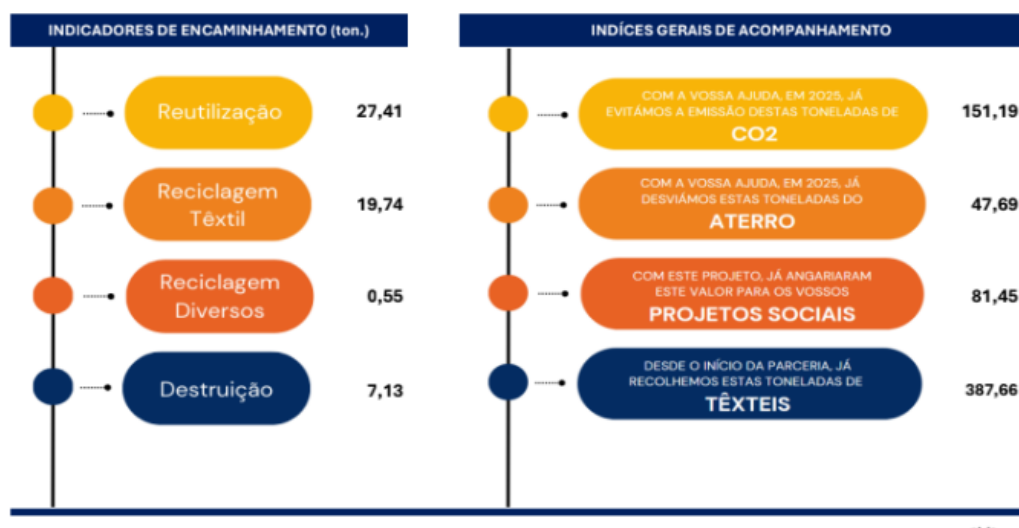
INDICADORES DE ENCAMINHAMENTO (ton.)

Reutilização 27,41

Reciclagem Têxtil 19,74

Reciclagem Diversos 0,55

Destruição 7,13

INDÍCES GERAIS DE ACOMPANHAMENTO

COM A VOSSA AJUDA, EM 2025, JÁ EVITÁMOS A EMISSÃO DESTAS TONELADAS DE CO2 151,19

COM A VOSSA AJUDA, EM 2025, JÁ DESVIÁMOS ESTAS TONELADAS DO ATERRO 47,69

COM ESTE PROJETO, JÁ ANGARIARAM ESTE VALOR PARA OS VOSSOS PROJETOS SOCIAIS 81,45

DESDE O INÍCIO DA PARCERIA, JÁ RECOLHEMOS ESTAS TONELADAS DE TÊXTEIS 387,66